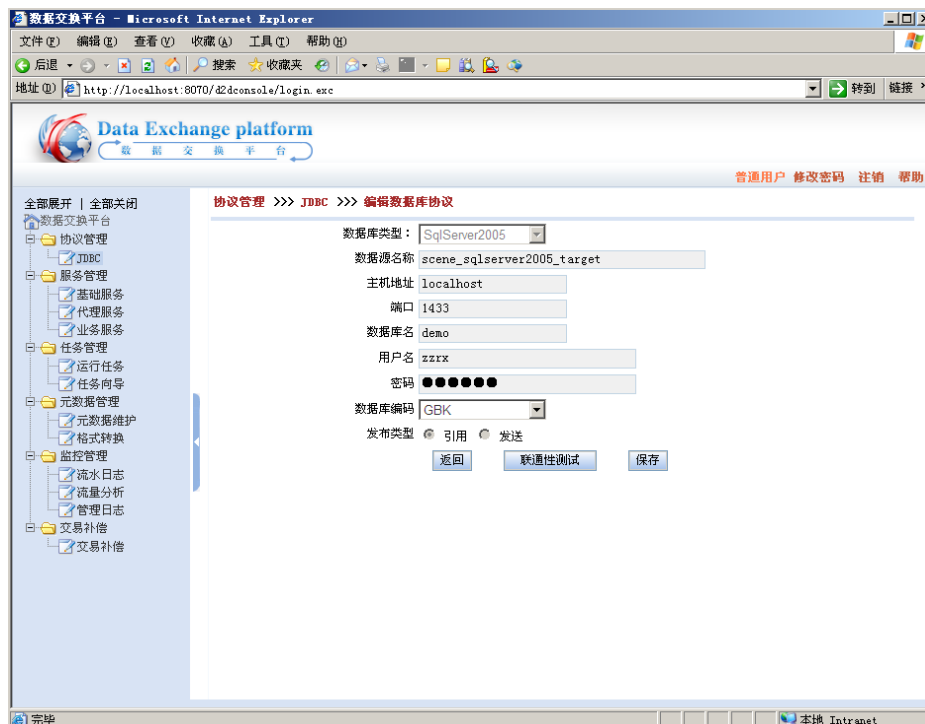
数据交换平台 - Microsoft Internet Explorer

文件(F) 编辑(E) 查看(V) 收藏(A) 工具(T) 帮助(H)

后退 搜索 收藏夹

地址(D) http://localhost:8070/d2dconsole/login.exc 转到 链接

Data Exchange platform
数 据 交 换 平 台

普通用户 修改密码 注销 帮助

全部展开 | 全部关闭
数据交换平台
协议管理
JDBC
服务管理
基础服务
代理服务
业务服务
任务管理
运行任务
任务向导
元数据管理
元数据维护
格式转换
监控管理
流水日志
流量分析
管理日志
交易补偿
交易补偿

协议管理 >>> JDBC >>> 编辑数据库协议

数据库类型: SqlServer2005
数据源名称 scene_sqlserver2005_target
主机地址 localhost
端口 1433
数据库名 demo
用户名 zzrx
密码 ●●●●●●
数据库编码 GBK
发布类型 引用 发送

返回 联通性测试 保存

完毕 本地 Intranet